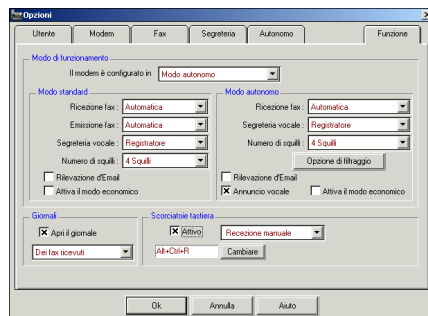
Opzioni

Utente | Modem | Fax | Segreteria | Autonomo | Funzione

Modo di funzionamento

Il modem è configurato in Modo autonomo

Modo standard

Ricezione fax : Automatica

Emissione fax : Automatica

Segreteria vocale : Registratore

Numero di squilli : 4 Squilli

Rilevazione d'Email

Attiva il modo economico

Modo autonomo

Ricezione fax : Automatica

Segreteria vocale : Registratore

Numero di squilli : 4 Squilli

Opzione di filtraggio

Rilevazione d'Email

Annuncio vocale

Attiva il modo economico

Giornali

Apri il giornale

Dei fax ricevuti

Scorciatoie tastiera

Attivo

Recezione manuale

Alt+Ctrl+R

Cambiare

Ok

Annulla

Aiuto